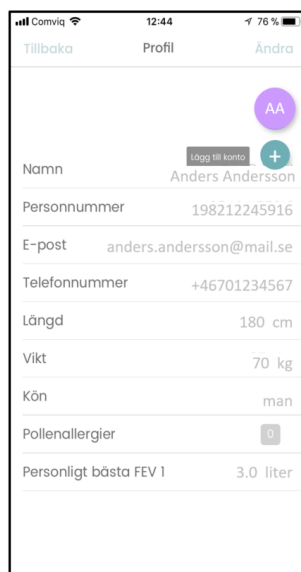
Comviq 12:44 76 %

Tillbaka Profil Ändra

AA

Lägg till konto +

Namn Anders Andersson

Personnummer 198212245916

E-post anders.andersson@mail.se

Telefonnummer +46701234567

Längd 180 cm

Vikt 70 kg

Kön man

Pollenallergier 0

Personligt bästa FEV 1 3.0 liter